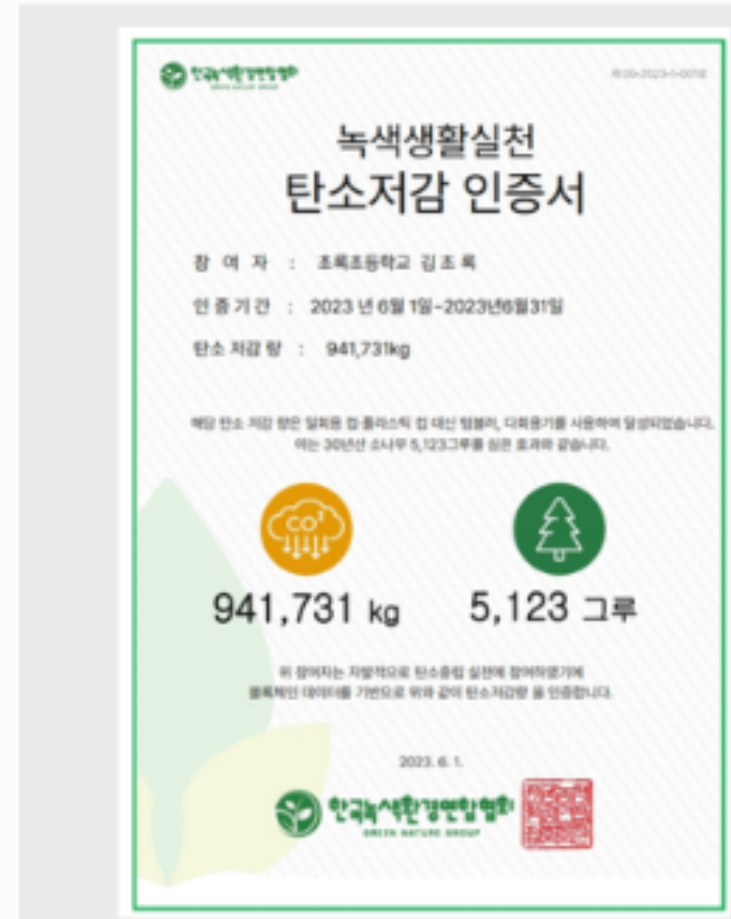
한국녹색환경연합협회
GREEN NATURE GROUP

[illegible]

녹색생활실천
탄소저감 인증서

참 여 자 : 초록초등학교 김초록

인증기간 : 2023년 6월 1일~2023년6월31일

탄소 저감 량 : 941,731kg

해당 탄소 저감 량은 일회용 컵·플라스틱 컵 대신 텀블러, 다회용기를 사용하여 달성되었습니다. 이는 30년산 소나무 5,123그루를 심은 효과와 같습니다.

$CO_2$

941,731 kg

5,123 그루

위 참여자는 자발적으로 탄소중립 실천에 참여하였기에 블록체인 데이터를 기반으로 위와 같이 탄소저감량 을 인증합니다.

2023. 6. 1.

한국녹색환경연합협회
GREEN NATURE GROUP